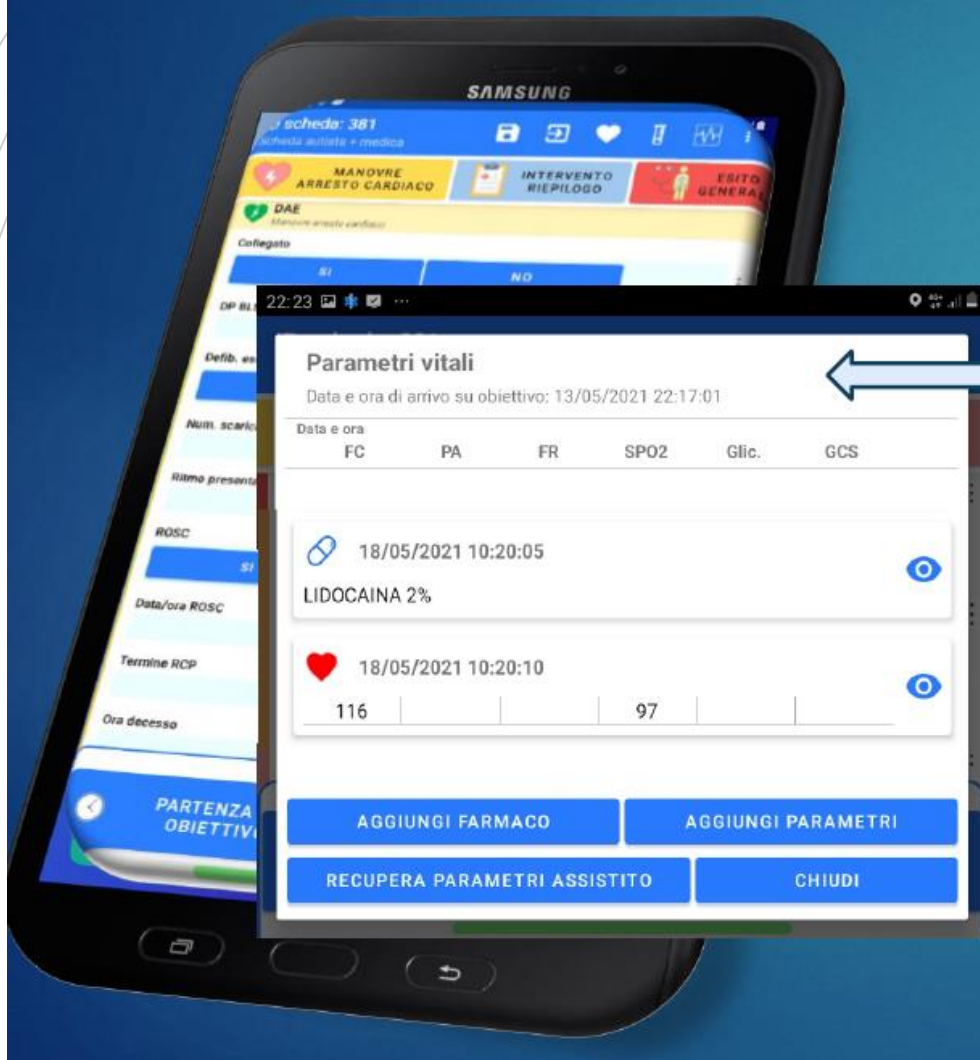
SAMSUNG

scheda: 381
scheda autista + medica

MANOVRE ARRESTO CARDIACO
INTERVENTO RIEPILOGO
ESITO GENERA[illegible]

DAE
Manovre arresto cardiaco

Collegato
SI
NO

DP BL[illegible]
Defib. es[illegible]
Num. scaric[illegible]
Ritmo presenta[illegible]
ROSC
SI
Data/ora ROSC
Termine RCP
Ora decesso

PARTENZA OBIETTIV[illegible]

22:23

Parametri vitali
Data e ora di arrivo su obiettivo: 13/05/2021 22:17:01

| Data e ora FC | PA | FR | SPO2 | Glic. | GCS |
|---|---|---|---|---|---|

18/05/2021 10:20:05
LIDOCAINA 2%

18/05/2021 10:20:10

| 116 | | | 97 | | |
|---|---|---|---|---|---|

AGGIUNGI FARMACO
AGGIUNGI PARAMETRI
RECUPERA PARAMETRI ASSISTITO
CHIUDI